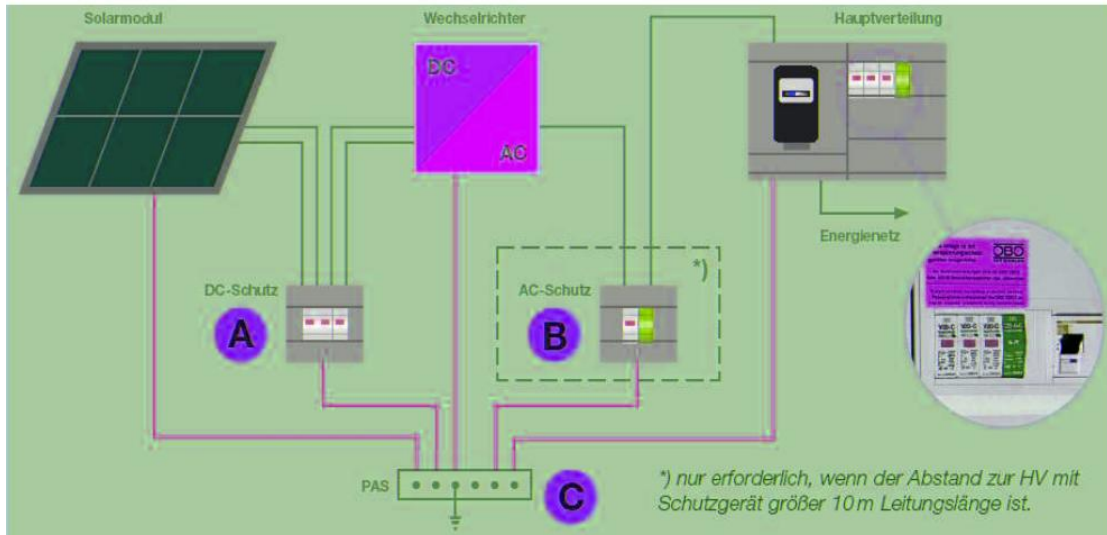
Solarmodul

Wechselrichter

Hauptverteilung

DC

AC

Energienetz

OBO

DC-Schutz

A

AC-Schutz

B

*)

PAS

C

*) nur erforderlich, wenn der Abstand zur HV mit Schutzgerät größer 10 m Leitungslänge ist.